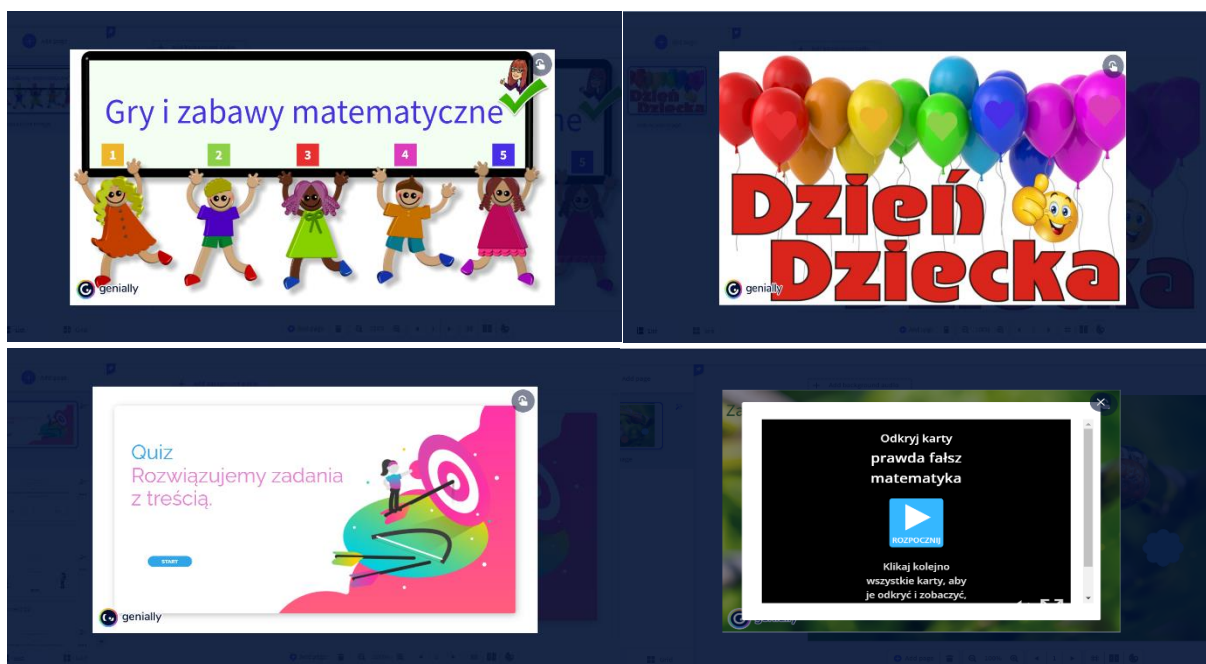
Gry i zabawy matematyczne

1 2 3 4 5

genially

Dzień Dziecka

genially

Quiz
Rozwiązujemy zadania z treścią.

START

genially

Odkryj karty
prawda fałsz
matematyka

ROZPOCZNIJ

Klikaj kolejno wszystkie karty, aby je odkryć i zobaczyć,